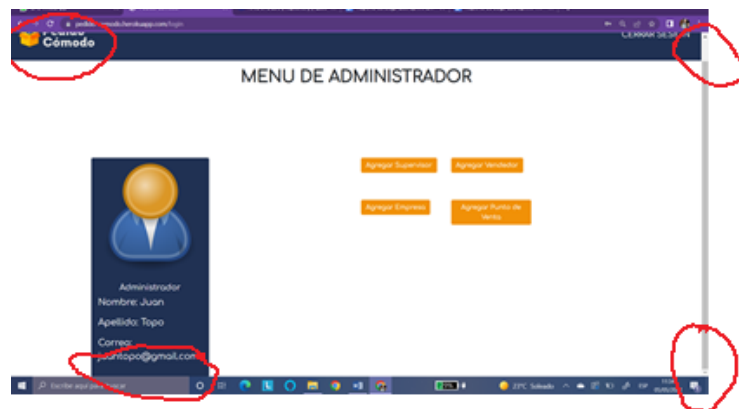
pedidocomodo.herokuapp.com/login

Pedido Cómodo

CERRAR SESIÓN

MENU DE ADMINISTRADOR

Agregar Supervisor
Agregar Vendedor
Agregar Empresa
Agregar Punto de Venta

Administrador
Nombre: Juan
Apellido: Topo
Correo: juantopo@gmail.com

Escribe aquí para buscar

23°C Soleado

ESP